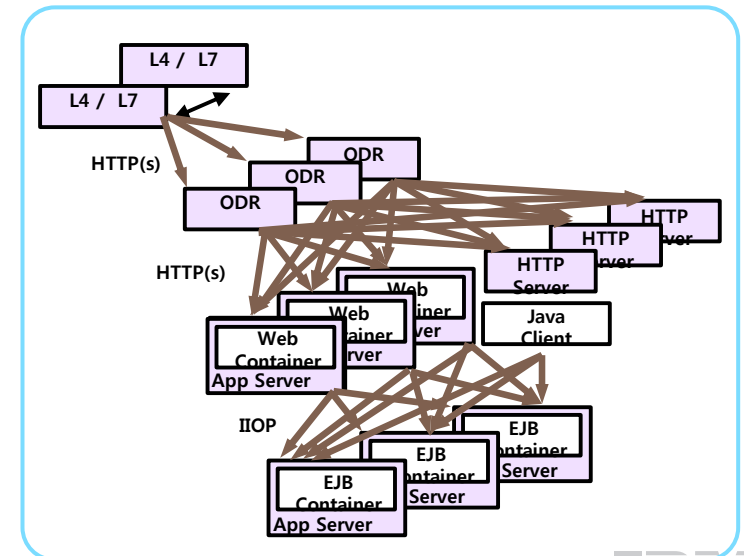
L4 / L7

L4 / L7

HTTP(s)

ODR

ODR

ODR

HTTP Server

HTTP Server

HTTP Server

HTTP(s)

Web Container Server

Web Container Server

Web Container App Server

Java Client

IIOP

EJB Container Server

EJB Container Server

EJB Container App Server